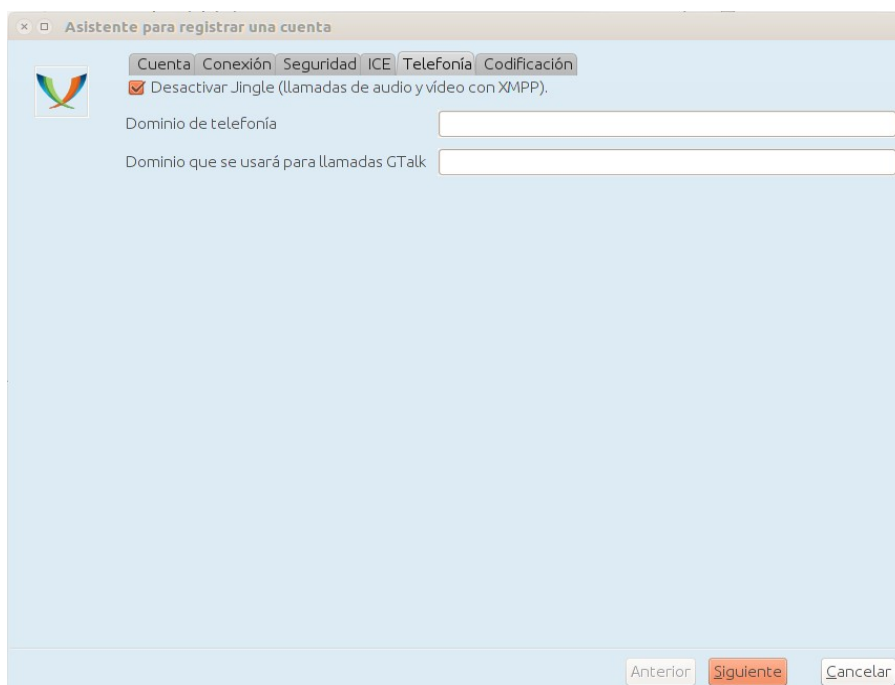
Asistente para registrar una cuenta

Cuenta | Conexión | Seguridad | ICE | Telefonía | Codificación

Desactivar Jingle (llamadas de audio y vídeo con XMPP).

Dominio de telefonía

Dominio que se usará para llamadas GTalk

Anterior | Siguiente | Cancelar